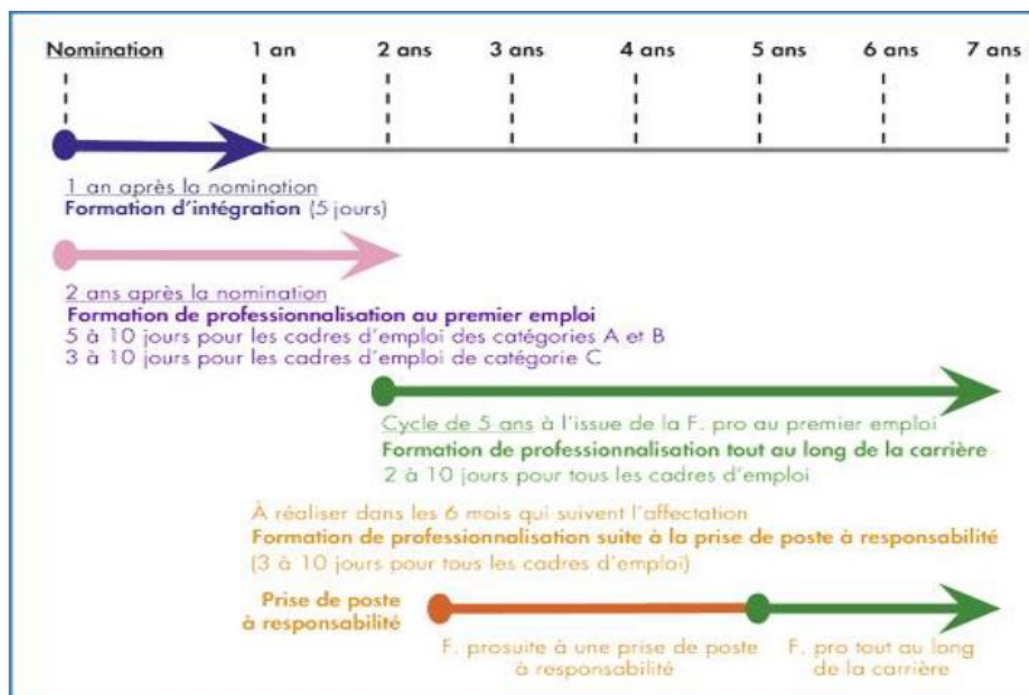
Nomination | 1 an | 2 ans | 3 ans | 4 ans | 5 ans | 6 ans | 7 ans

1 an après la nomination
Formation d'intégration (5 jours)

2 ans après la nomination
Formation de professionnalisation au premier emploi
5 à 10 jours pour les cadres d'emploi des catégories A et B
3 à 10 jours pour les cadres d'emploi de catégorie C

Cycle de 5 ans à l'issue de la F. pro au premier emploi
Formation de professionnalisation tout au long de la carrière
2 à 10 jours pour tous les cadres d'emploi

À réaliser dans les 6 mois qui suivent l'affectation
Formation de professionnalisation suite à la prise de poste à responsabilité
(3 à 10 jours pour tous les cadres d'emploi)

Prise de poste à responsabilité

F. prosuite à une prise de poste à responsabilité

F. pro tout au long de la carrière